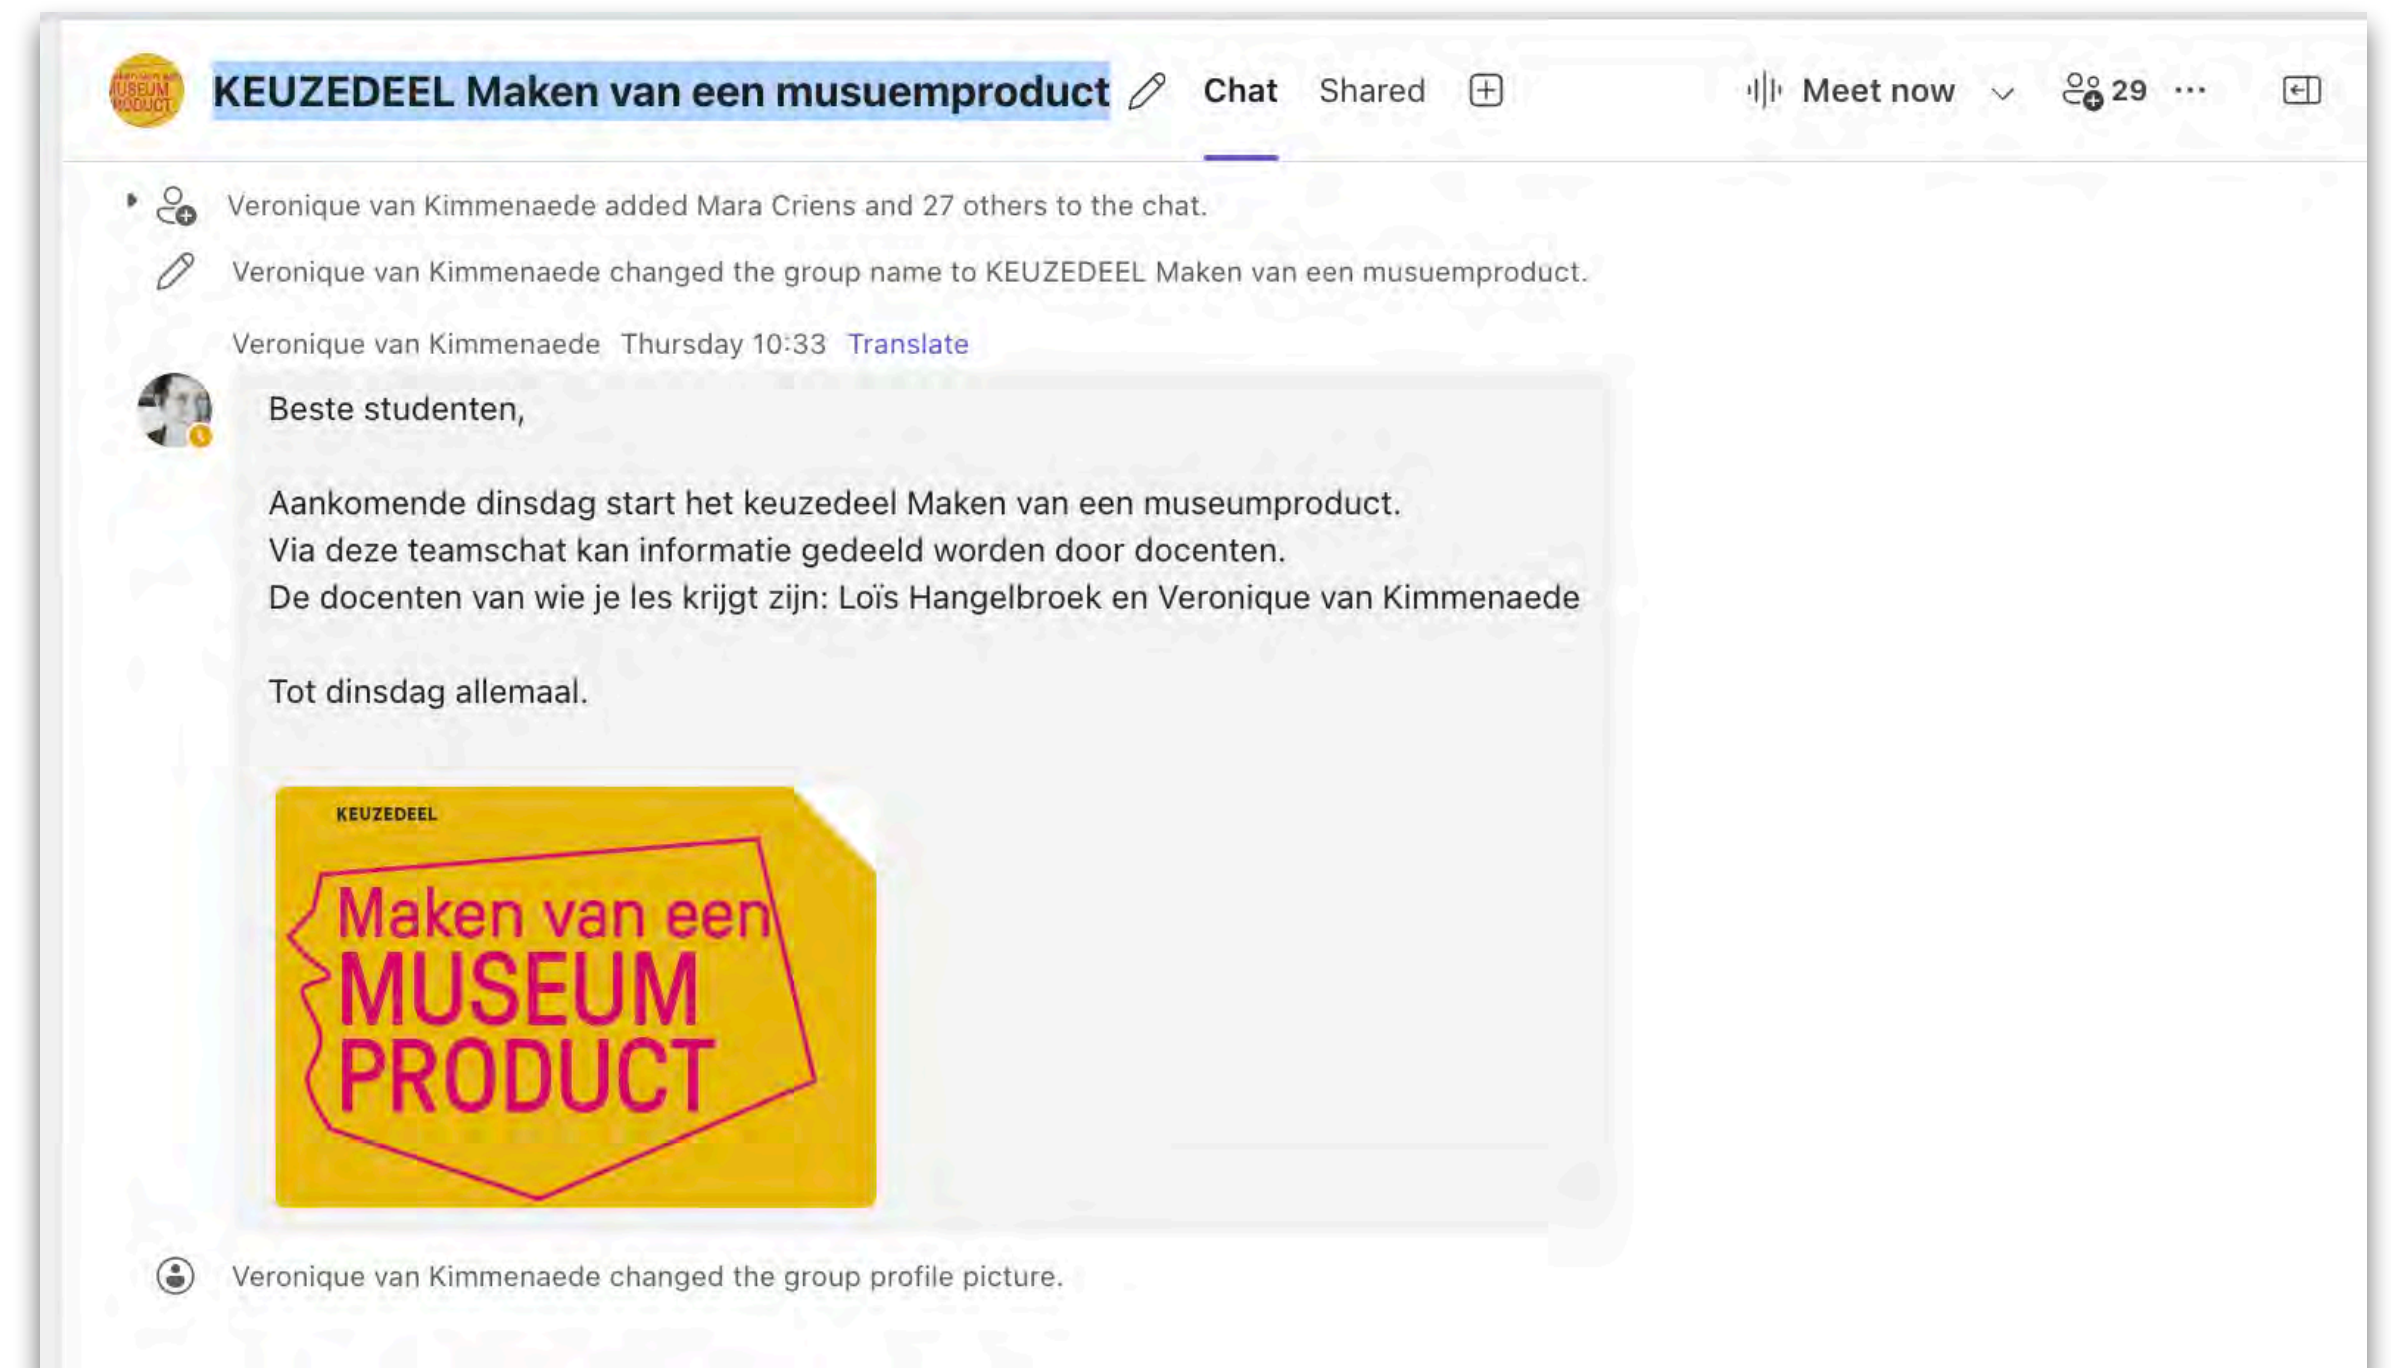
KEUZEDEEL Maken van een musuemproduct Chat Shared Meet now 29 ···

Veronique van Kimmenaede added Mara Criens and 27 others to the chat.

Veronique van Kimmenaede changed the group name to KEUZEDEEL Maken van een musuemproduct.

Veronique van Kimmenaede Thursday 10:33 Translate

Beste studenten,

Aankomende dinsdag start het keuzedeel Maken van een museumproduct.
Via deze teamschat kan informatie gedeeld worden door docenten.
De docenten van wie je les krijgt zijn: Loïs Hangelbroek en Veronique van Kimmenaede

Tot dinsdag allemaal.

KEUZEDEEL
Maken van een
MUSEUM
PRODUCT

Veronique van Kimmenaede changed the group profile picture.